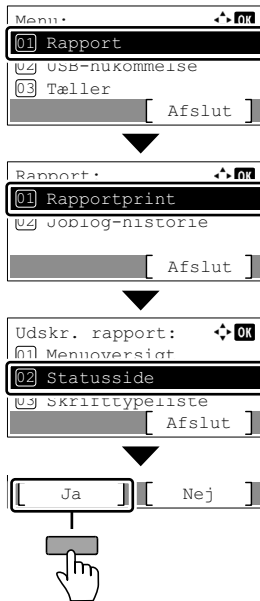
Menu:
01 Rapport
02 USB-hukommelse
03 Tæller
[ Afslut ]

Rapport:
01 Rapportprint
02 Joblog-historie
[ Afslut ]

Udskr. rapport:
01 Menuoversigt
02 Statusside
03 Skrifttypeliste
[ Afslut ]

[ Ja ] [ Nej ]